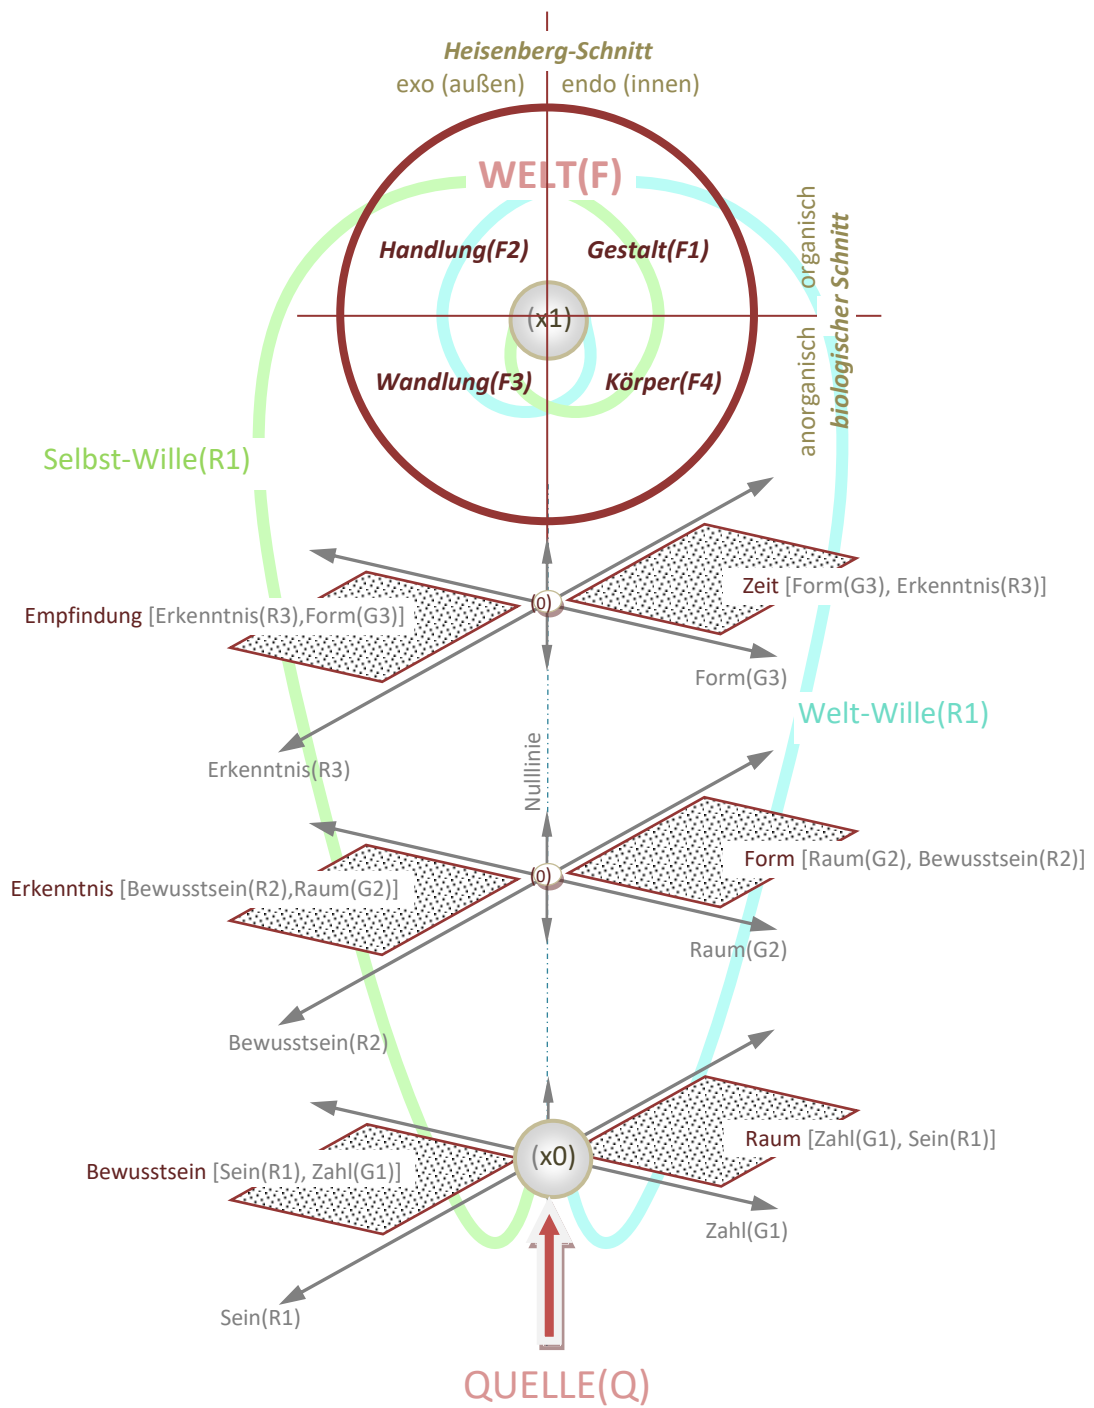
Heisenberg-Schnitt

exo (außen) endo (innen)

WELT(F)

Handlung(F2) Gestalt(F1)

(x1)

Wandlung(F3) Körper(F4)

organisch

anorganisch

biologischer Schnitt

Selbst-Wille(R1)

(0)

Empfindung [Erkenntnis(R3),Form(G3)]

Zeit [Form(G3), Erkenntnis(R3)]

Form(G3)

Welt-Wille(R1)

Erkenntnis(R3)

Nulllinie

(0)

Erkenntnis [Bewusstsein(R2),Raum(G2)]

Form [Raum(G2), Bewusstsein(R2)]

Raum(G2)

Bewusstsein(R2)

(x0)

Bewusstsein [Sein(R1), Zahl(G1)]

Raum [Zahl(G1), Sein(R1)]

Zahl(G1)

Sein(R1)

QUELLE(Q)